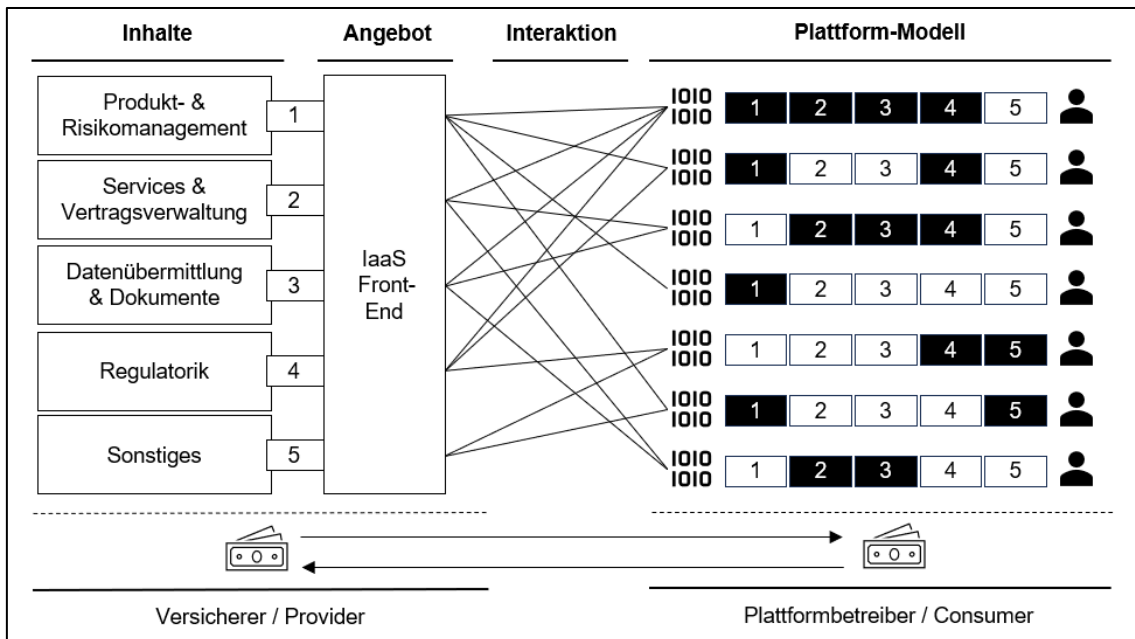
Inhalte

Angebot

Interaktion

Plattform-Modell

Produkt- & Risikomanagement 1

Services & Vertragsverwaltung 2

Datenübermittlung & Dokumente 3

Regulatorik 4

Sonstiges 5

IaaS Front-End

| | | | | | |
|---|---|---|---|---|---|
| 1010 1010 | 1 | 2 | 3 | 4 | 5 |
| 1010 1010 | 1 | 2 | 3 | 4 | 5 |
| 1010 1010 | 1 | 2 | 3 | 4 | 5 |
| 1010 1010 | 1 | 2 | 3 | 4 | 5 |
| 1010 1010 | 1 | 2 | 3 | 4 | 5 |
| 1010 1010 | 1 | 2 | 3 | 4 | 5 |
| 1010 1010 | 1 | 2 | 3 | 4 | 5 |

Versicherer / Provider

Plattformbetreiber / Consumer